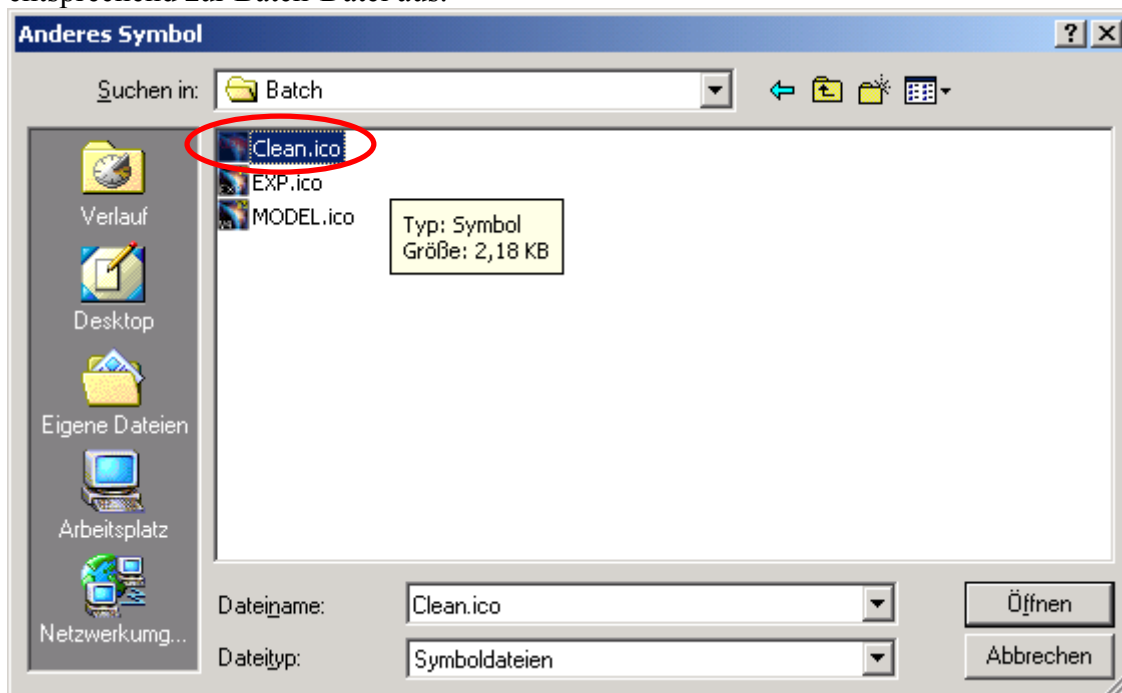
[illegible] zur Batch-Datei aus.

Anderes Symbol

Suchen in: Batch

Verlauf
Desktop
Eigene Dateien
Arbeitsplatz
Netzwerkumg...

Clean.ico
EXP.ico
MODEL.ico

Typ: Symbol
Größe: 2,18 KB

Dateiname: Clean.ico
Dateityp: Symboldateien

Öffnen
Abbrechen